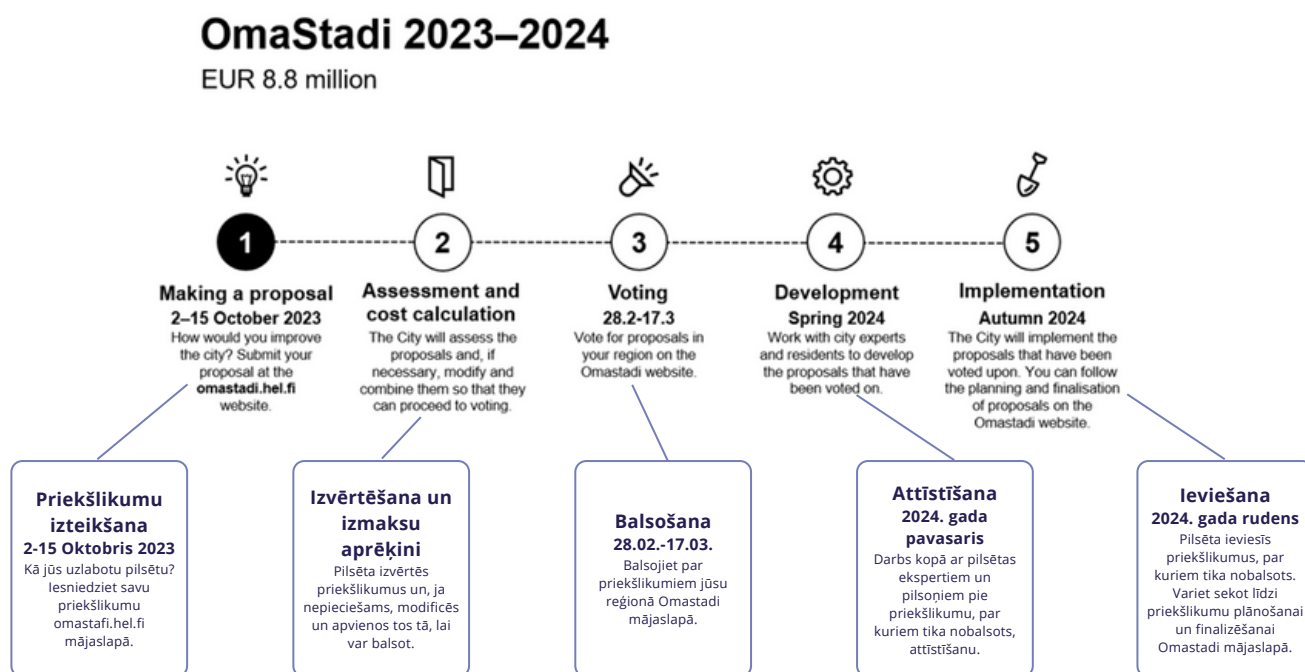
OmaStadi 2023–2024
EUR 8.8 million

1
Making a proposal
2–15 October 2023
How would you improve the city? Submit your proposal at the **omastadi.hel.fi** website.

2
Assessment and cost calculation
The City will assess the proposals and, if necessary, modify and combine them so that they can proceed to voting.

3
Voting
28.2-17.3
Vote for proposals in your region on the Omastadi website.

4
Development
Spring 2024
Work with city experts and residents to develop the proposals that have been voted on.

5
Implementation
Autumn 2024
The City will implement the proposals that have been voted upon. You can follow the planning and finalisation of proposals on the Omastadi website.

Priekšlikumu izteikšana
2-15 Oktobris 2023
Kā jūs uzlabotu pilsētu? Iesniedziet savu priekšlikumu omastafi.hel.fi mājaslapā.

Izvērtēšana un izmaksu aprēķini
Pilsēta izvērtēs priekšlikumus un, ja nepieciešams, modificēs un apvienos tos tā, lai var balsot.

Balsošana
28.02.-17.03.
Balsojiet par priekšlikumiem jūsu reģionā Omastadi mājaslapā.

Attīstīšana
2024. gada pavasaris
Darbs kopā ar pilsētas ekspertiem un pilsoņiem pie priekšlikumu, par kuriem tika nobalsots, attīstīšanu.

Ieviešana
2024. gada rudens
Pilsēta ieviesīs priekšlikumus, par kuriem tika nobalsots. Variet sekot līdzi priekšlikumu plānošanai un finalizēšanai Omastadi mājaslapā.